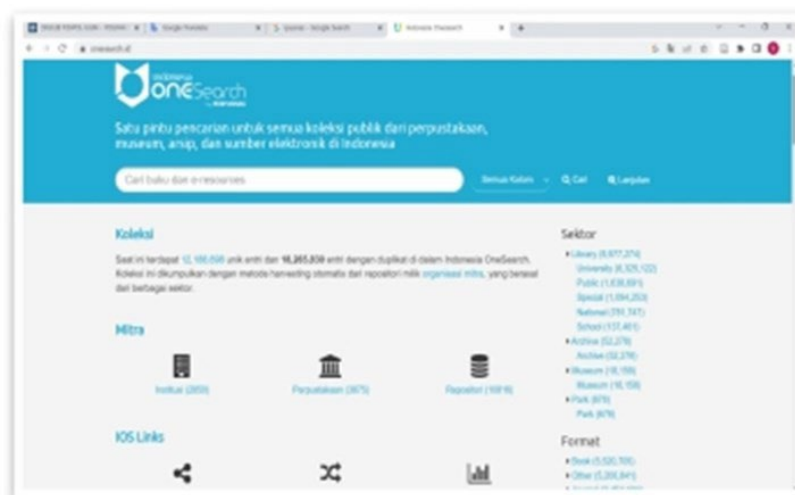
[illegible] | Google Translate | Quotes - Google Search | Indonesia OneSearch

onesearch.id

Indonesia OneSearch by Perpusnas

Satu pintu pencarian untuk semua koleksi publik dari perpustakaan, museum, arsip, dan sumber elektronik di Indonesia

Cari buku dan e-resources

Semua Kolom

Cari

Lanjutan

Koleksi

Saat ini terdapat 12,166,698 unik entri dan 16,265,838 entri dengan duplikat di dalam Indonesia OneSearch. Koleksi ini dikumpulkan dengan metode harvesting otomatis dari repositori milik organisasi mitra, yang berasal dari berbagai sektor.

Mitra

Institusi (2859)

Perpustakaan (3675)

Repositori (1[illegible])

IOS Links

Sektor

• Library (9,877,274)
University (6,325,122)
Public (1,630,691)
Special (1,094,253)
National (791,747)
School (137,461)
• Archive (52,278)
Archive (52,278)
• Museum (16,159)
Museum (16,159)
• Park (679)
Park (679)

Format

• Book (5,520,706)
• Other (5,206,841)
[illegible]